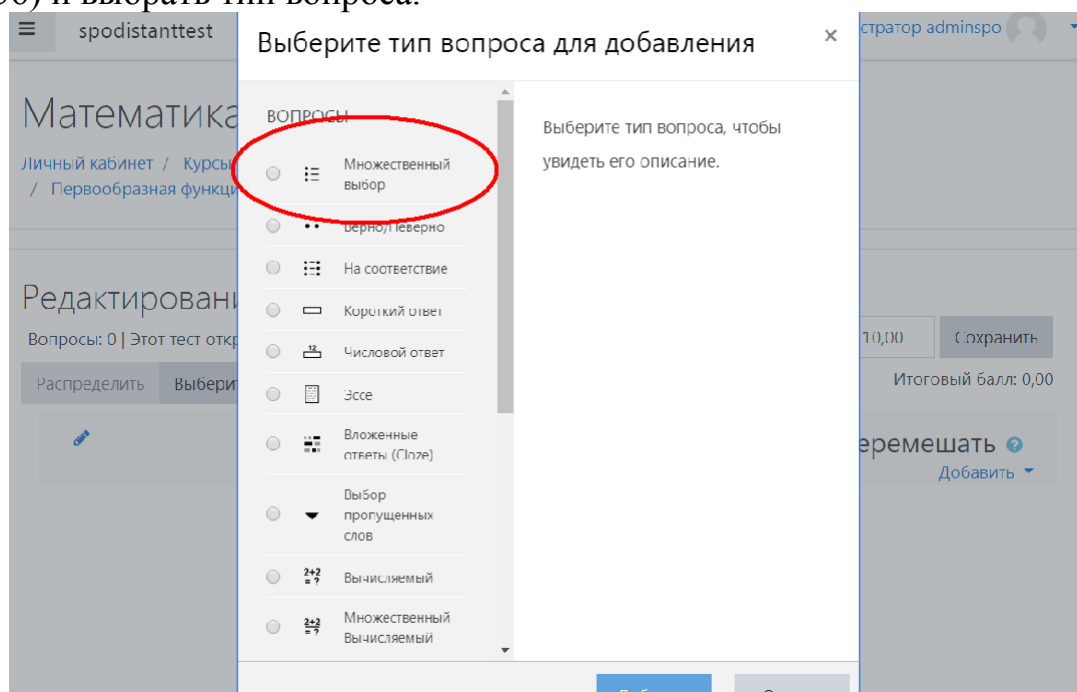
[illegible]б) и выбрать тип вопроса.

spodistanttest

Выберите тип вопроса для добавления ×

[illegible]стратор adminspo

Математика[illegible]

Личный кабинет / Курсы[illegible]
/ Первообразная функц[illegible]

ВОПРОСЫ

Множественный выбор

Верно/Неверно

На соответствие

Короткий ответ

Числовой ответ

Эссе

Вложенные ответы (Cloze)

Выбор пропущенных слов

Вычисляемый

Множественный Вычисляемый

Выберите тип вопроса, чтобы увидеть его описание.

Редактировани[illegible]

Вопросы: 0 | Этот тест откр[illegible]

10,00 Сохранить

Итоговый балл: 0,00

Распределить Выбери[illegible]

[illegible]еремешать

Добавить